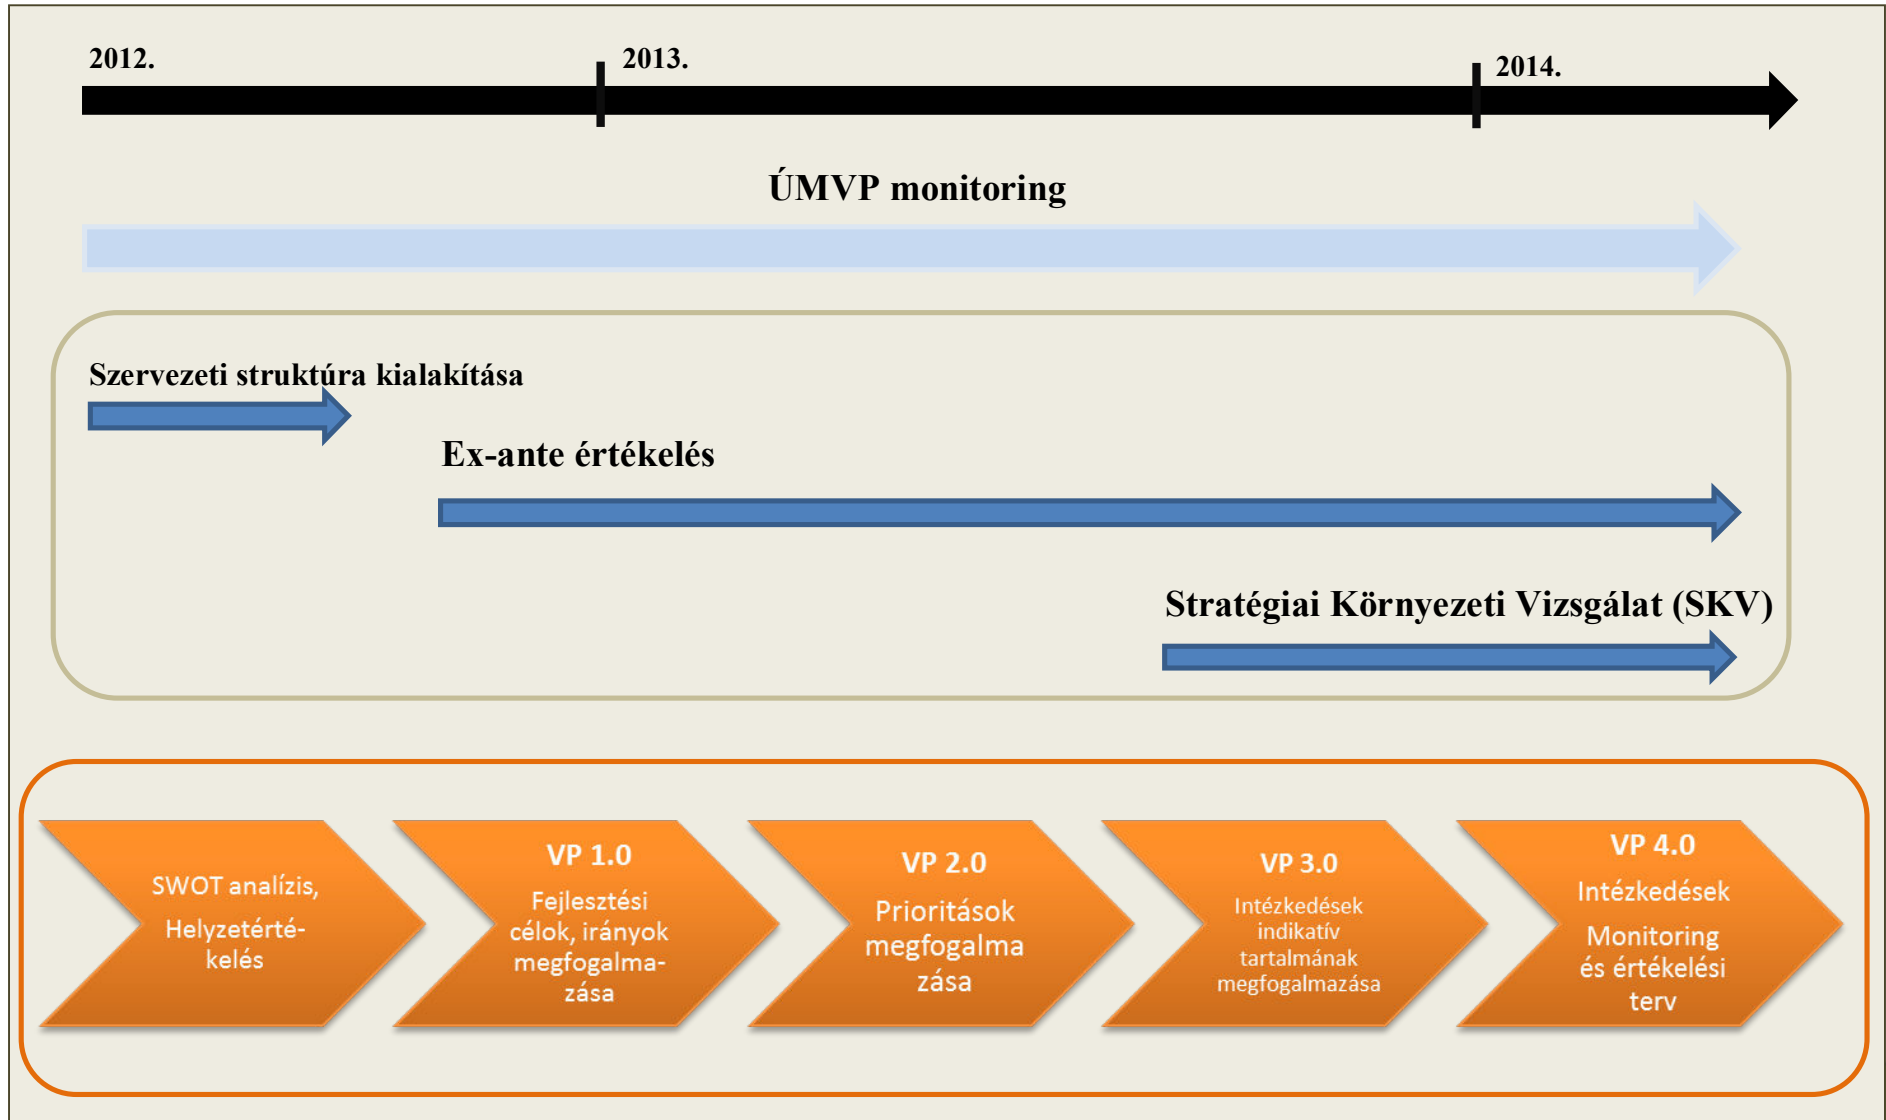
2012.

2013.

2014.

ÚMVP monitoring

Szervezeti struktúra kialakítása

Ex-ante értékelés

Stratégiai Környezeti Vizsgálat (SKV)

SWOT analízis, Helyzetértékelés

VP 1.0
Fejlesztési célok, irányok megfogalmazása

VP 2.0
Prioritások megfogalmazása

VP 3.0
Intézkedések indikatív tartalmának megfogalmazása

VP 4.0
Intézkedések
Monitoring és értékelési terv